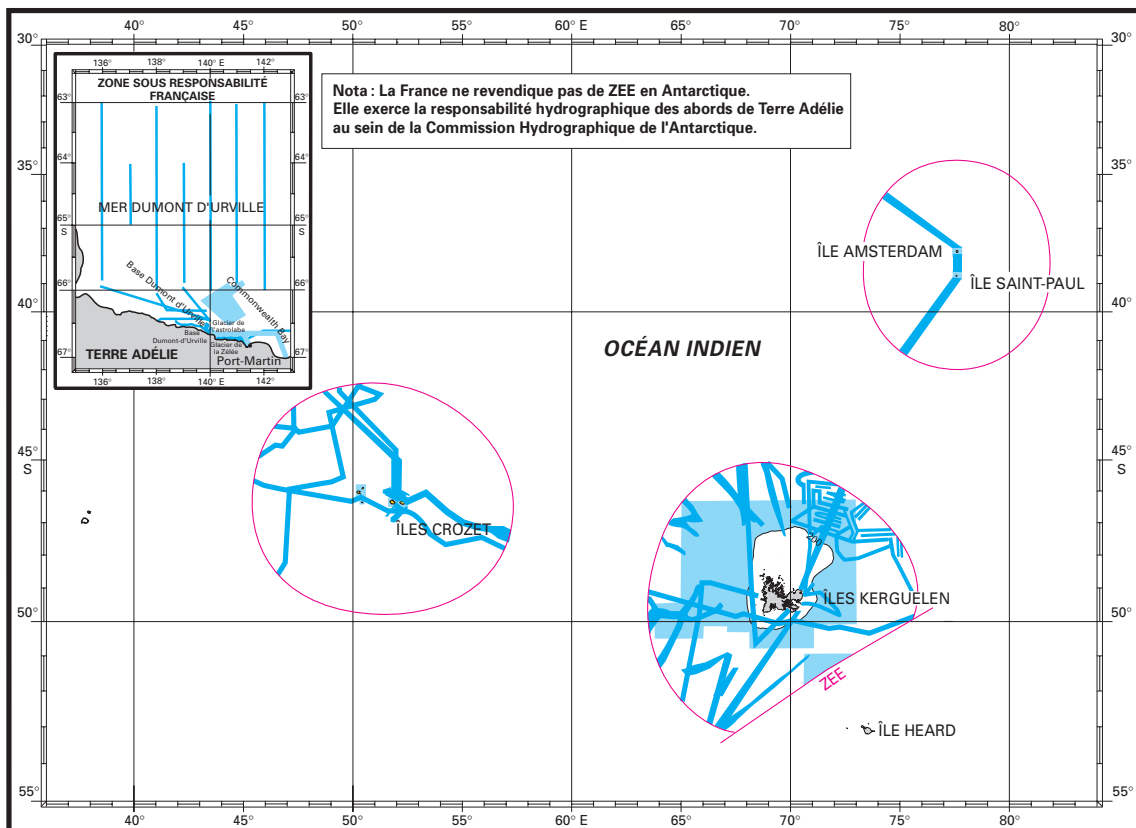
40° 45° 50° 55° 60° E 65° 70° 75° 80°

30° 30°

136° 138° 140° E 142°

ZONE SOUS RESPONSABILITÉ FRANÇAISE

63° 63°

64° 64°

MER DUMONT D'URVILLE

65° S 65° S

66° 66°

Base Dumont d'Urville

Commonwealth Bay

Glacier de l'Astrolabe

Base Dumont-d'Urville

Glacier de la Zélée

Port-Martin

TERRE ADÉLIE

67° 67°

136° 138° 140° E 142°

Nota : La France ne revendique pas de ZEE en Antarctique.
Elle exerce la responsabilité hydrographique des abords de Terre Adélie au sein de la Commission Hydrographique de l'Antarctique.

35° 35°

ÎLE AMSTERDAM

ÎLE SAINT-PAUL

40° 40°

OCÉAN INDIEN

45° S 45° S

ÎLES CROZET

200

ÎLES KERGUELEN

50° 50°

ZEE

ÎLE HEARD

55° 55°

40° 45° 50° 55° 60° E 65° 70° 75° 80°